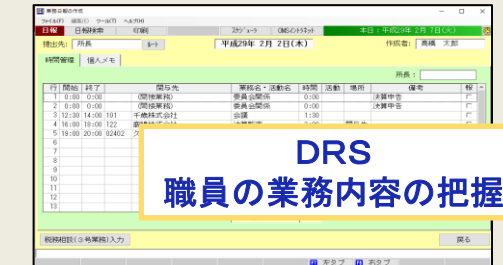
業務日報の作成
ファイル(F) 編集(E) ツール(T) ヘルプ(H)
日報 日報検索 印刷 スケジューラ CMSインストラネット 本日：平成29年 2月 7日(火)
提出先: 所長 ルート 平成29年 2月 2日(木) 作成者: 高橋 太郎
時間管理 個人メモ
所長：

| 行 | 開始 | 終了 | | 関与先 | 業務名・活動名 | 時間 | 活動 | 場所 | 備考 | 報 |
|---|---|---|---|---|---|---|---|---|---|---|
| 1 | 0:00 | 0:00 | | (関係業務) | 委員会関係 | 0:00 | | | 決算申告 | |
| 2 | 0:00 | 0:00 | | (関係業務) | 委員会関係 | 0:00 | | | 決算申告 | |
| 3 | 12:30 | 14:00 | 101 | 千歳株式会社 | 会議 | 1:30 | | | | |
| 4 | 16:00 | 18:00 | 122 | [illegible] | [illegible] | 2:00 | | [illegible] | | |
| 5 | 19:00 | 20:00 | 02402 | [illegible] | | | | | | |
| 6 | | | | | | | | | | |
| 7 | | | | | | | | | | |
| 8 | | | | | | | | | | |
| 9 | | | | | | | | | | |
| 10 | | | | | | | | | | |
| 11 | | | | | | | | | | |
| 12 | | | | | | | | | | |
| 13 | | | | | | | | | | |
| 14 | | | | | | | | | | |
| 15 | | | | | | | | | | |

DRS
職員の業務内容の把握

税務相談(3号業務)入力
戻る
左タブ 右タブ